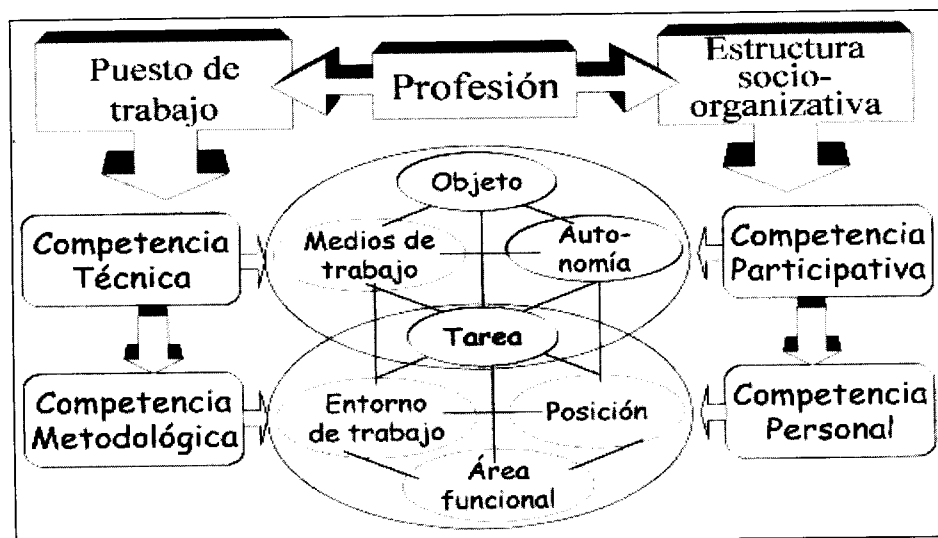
Puesto de trabajo

Profesión

Estructura socio-organizativa

Competencia Técnica

Objeto

Medios de trabajo

Autonomía

Competencia Participativa

Tarea

Competencia Metodológica

Entorno de trabajo

Posición

Competencia Personal

Área funcional